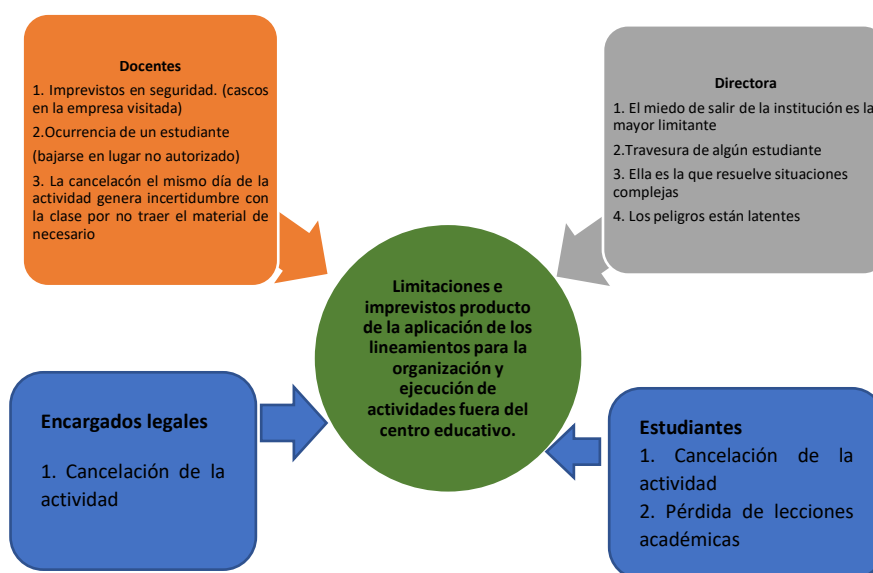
Docentes

1. Imprevistos en seguridad. (cascos en la empresa visitada)

2.Ocurrencia de un estudiante

(bajarse en lugar no autorizado)

3. La cancelacón el mismo día de la actividad genera incertidumbre con la clase por no traer el material de necesario

Directora

1. El miedo de salir de la institución es la mayor limitante

2.Travesura de algún estudiante

3. Ella es la que resuelve situaciones complejas

4. Los peligros están latentes

Limitaciones e imprevistos producto de la aplicación de los lineamientos para la organización y ejecución de actividades fuera del centro educativo.

Encargados legales

1. Cancelación de la actividad

Estudiantes

1. Cancelación de la actividad

2. Pérdida de lecciones académicas